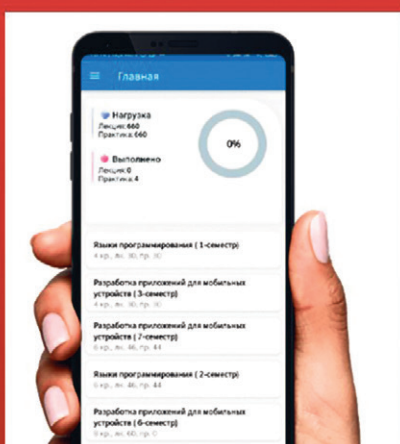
Главная

Нагрузка
Лекция:660
Практика:660

Выполнено
Лекция:0
Практика:4

0%

Языки программирования ( 1-семестр)
4 кр, лк. 30, пр. 30

Разработка приложений для мобильных устройств (3-семестр)
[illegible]

Разработка приложений для мобильных устройств ( 7-семестр)
6 кр, лк. 46, пр. 44

Языки программирования ( 2-семестр)
6 кр, лк. 46, пр. 44

Разработка приложений для мобильных устройств (6-семестр)
6 кр, лк. 60, пр. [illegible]